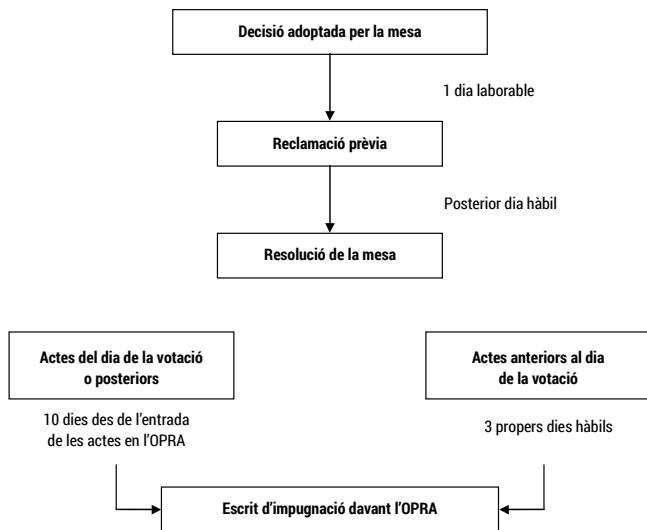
Decisió adoptada per la mesa

1 dia laborable

Reclamació prèvia

Posterior dia hàbil

Resolució de la mesa

Actes del dia de la votació o posteriors

10 dies des de l'entrada de les actes en l'OPRA

Actes anteriors al dia de la votació

3 propers dies hàbils

Escrit d'impugnació davant l'OPRA